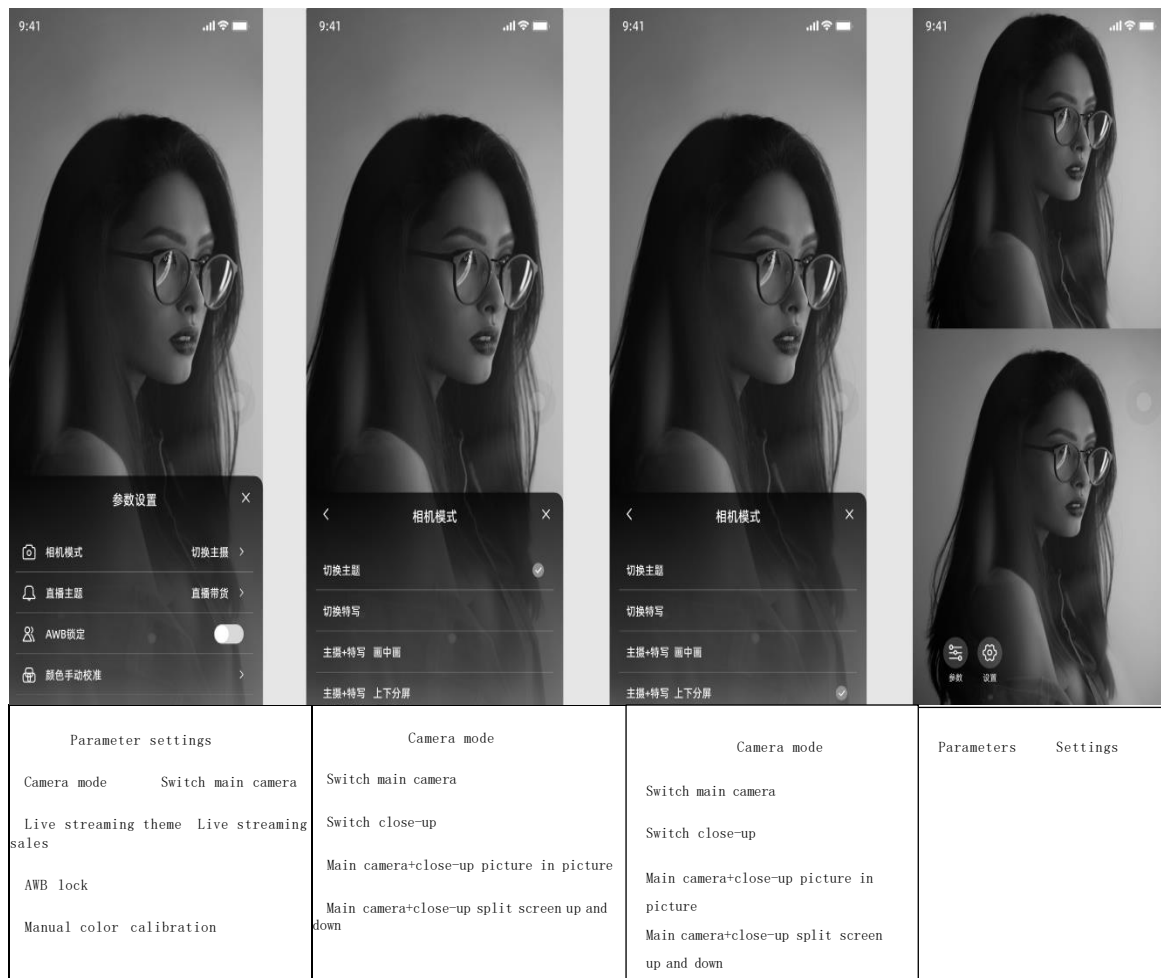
9:41

参数设置

相机模式 切换主摄 >

直播主题 直播带货 >

AWB锁定

颜色手动校准 >

9:41

相机模式

切换主题

切换特写

主摄+特写 画中画

主摄+特写 上下分屏

9:41

相机模式

切换主题

切换特写

主摄+特写 画中画

主摄+特写 上下分屏

9:41

参数 设置

| Parameter settings<br>Camera mode Switch main camera<br>Live streaming theme Live streaming sales<br>AWB lock<br>Manual color calibration | Camera mode<br>Switch main camera<br>Switch close-up<br>Main camera+close-up picture in picture<br>Main camera+close-up split screen up and down | Camera mode<br>Switch main camera<br>Switch close-up<br>Main camera+close-up picture in picture<br>Main camera+close-up split screen up and down | Parameters Settings |
|---|---|---|---|